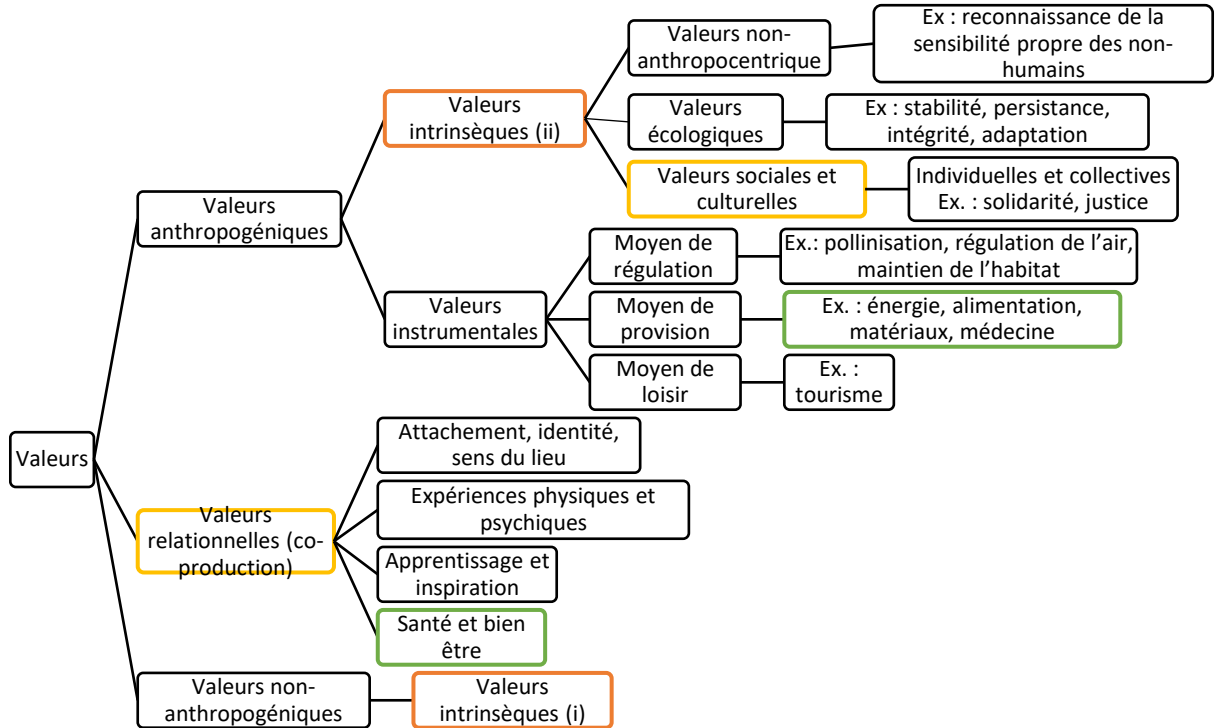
Valeurs

Valeurs anthropogéniques

Valeurs intrinsèques (ii)

Valeurs non-anthropocentrique

Ex : reconnaissance de la sensibilité propre des non-humains

Valeurs écologiques

Ex : stabilité, persistance, intégrité, adaptation

Valeurs sociales et culturelles

Individuelles et collectives Ex. : solidarité, justice

Valeurs instrumentales

Moyen de régulation

Ex.: pollinisation, régulation de l'air, maintien de l'habitat

Moyen de provision

Ex. : énergie, alimentation, matériaux, médecine

Moyen de loisir

Ex. : tourisme

Valeurs relationnelles (co-production)

Attachement, identité, sens du lieu

Expériences physiques et psychiques

Apprentissage et inspiration

Santé et bien être

Valeurs non-anthropogéniques

Valeurs intrinsèques (i)